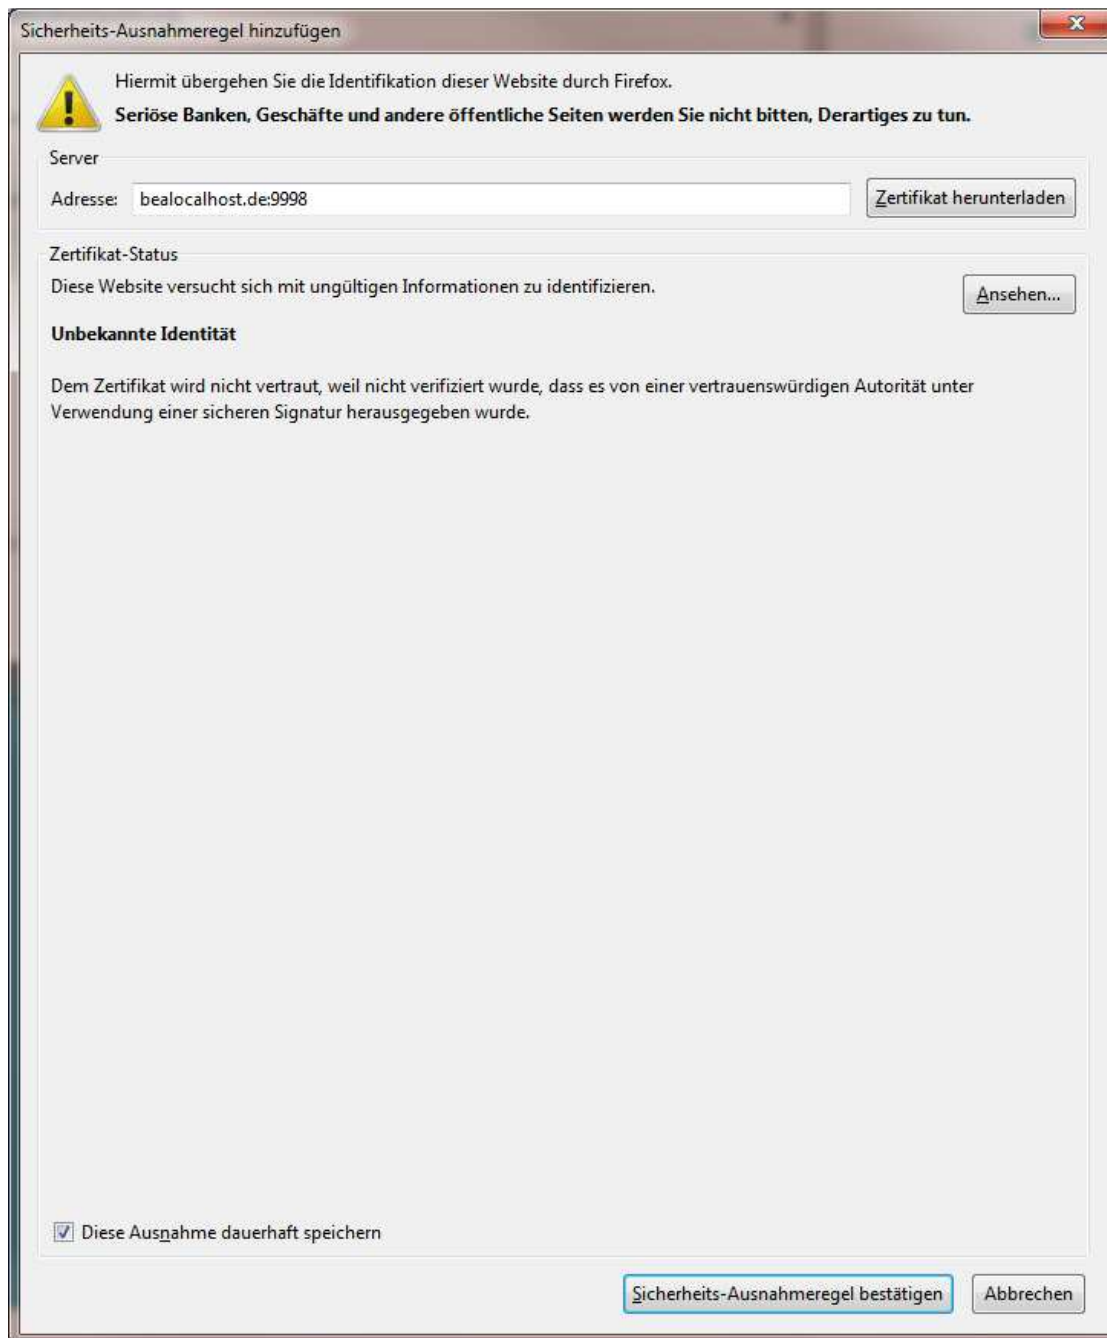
Sicherheits-Ausnahmeregel hinzufügen

Hiermit übergehen Sie die Identifikation dieser Website durch Firefox.

**Seriöse Banken, Geschäfte und andere öffentliche Seiten werden Sie nicht bitten, Derartiges zu tun.**

Server

Adresse: bealocalhost.de:9998

Zertifikat herunterladen

Zertifikat-Status

Diese Website versucht sich mit ungültigen Informationen zu identifizieren.

Ansehen...

**Unbekannte Identität**

Dem Zertifikat wird nicht vertraut, weil nicht verifiziert wurde, dass es von einer vertrauenswürdigen Autorität unter Verwendung einer sicheren Signatur herausgegeben wurde.

Diese Ausnahme dauerhaft speichern

Sicherheits-Ausnahmeregel bestätigen

Abbrechen